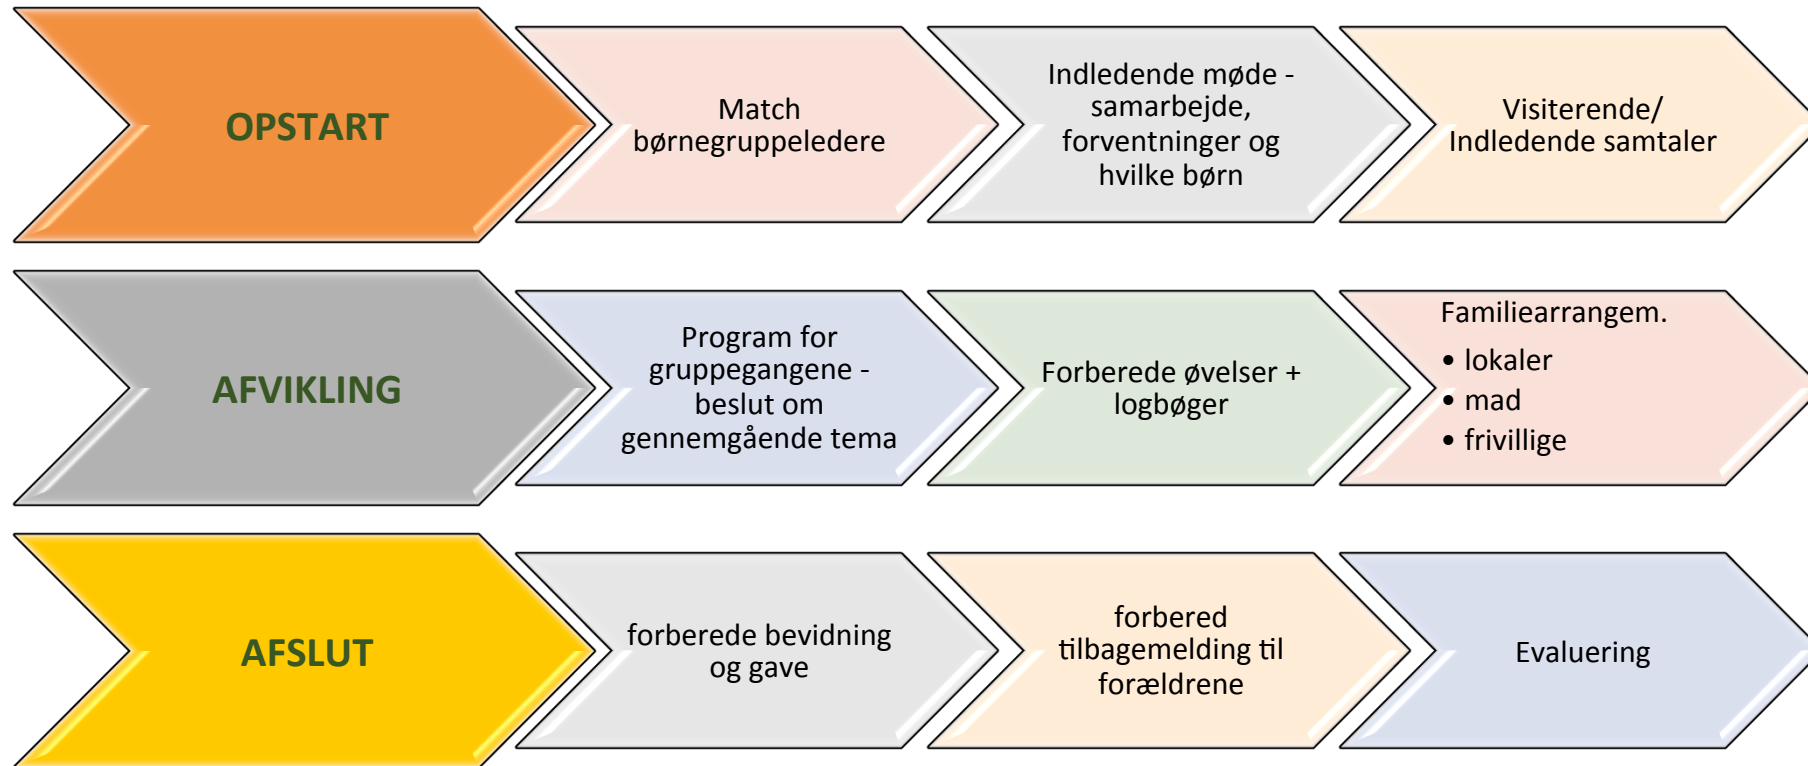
OPSTART

Match børnegruppeledere

Indledende møde - samarbejde, forventninger og hvilke børn

Visiterende/ Indledende samtaler

AFVIKLING

Program for gruppegangene - beslut om gennemgående tema

Forberede øvelser + logbøger

Familiearrangem.
• lokaler
• mad
• frivillige

AFSLUT

forberede bevidning og gave

forbered tilbagemelding til forældrene

Evaluering